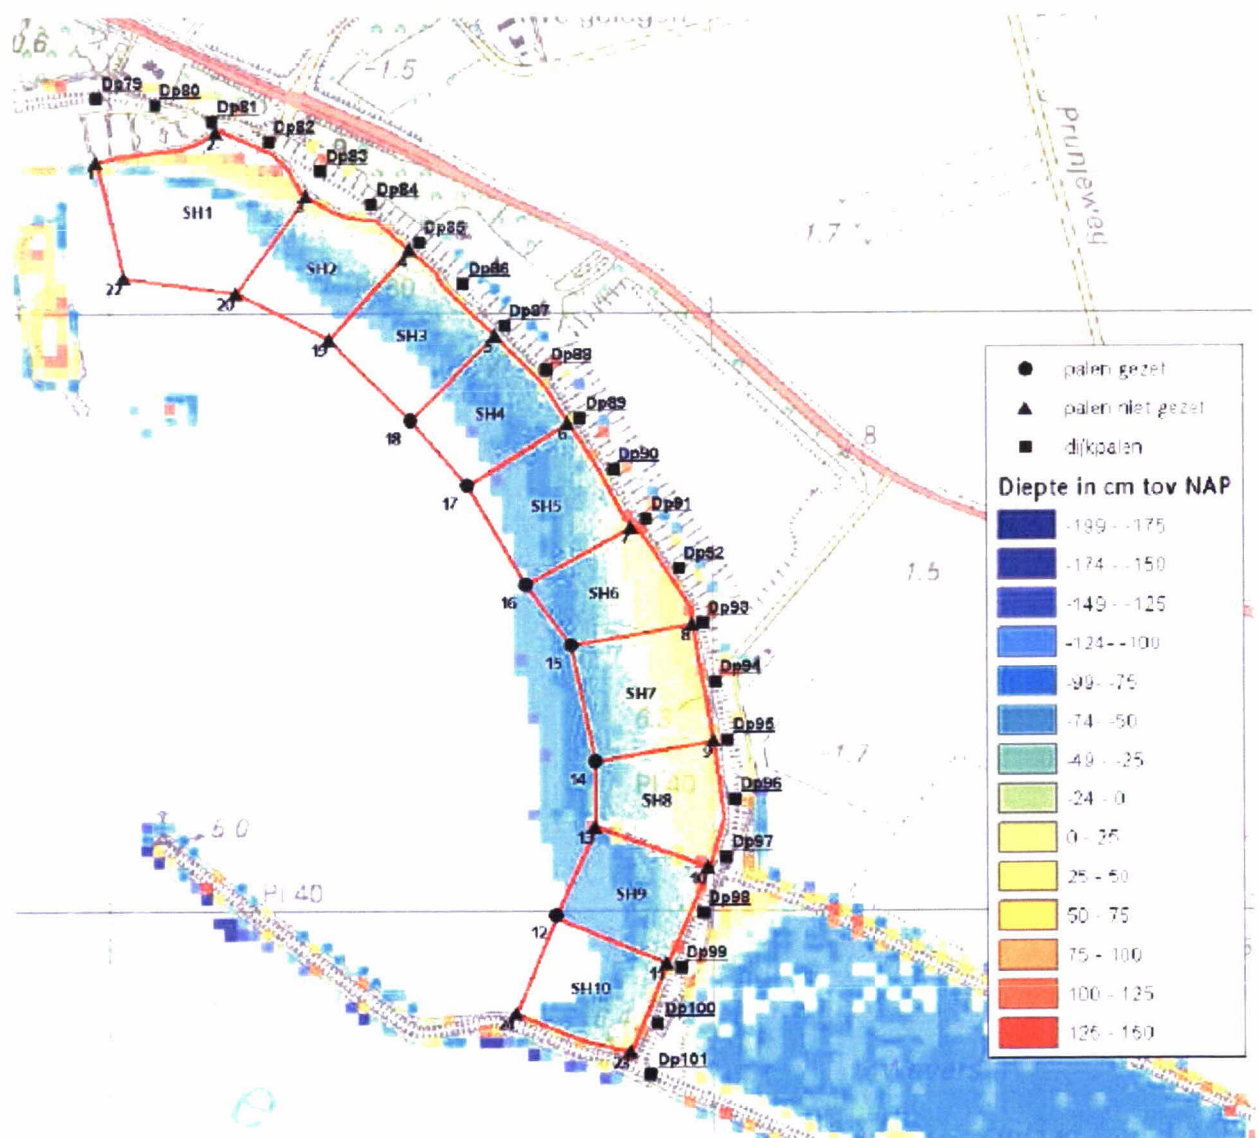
0,6
-1,5
Prunjeweg
1,7
Dp79
Dp80
Dp81
Dp82
Dp83
Dp84
Dp85
Dp86
Dp87
Dp88
Dp89
Dp90
Dp91
Dp92
Dp93
Dp94
Dp95
Dp96
Dp97
Dp98
Dp99
Dp100
Dp101
SH1
SH2
SH3
SH4
SH5
SH6
SH7
SH8
SH9
SH10
2
3
4
5
6
7
8
9
10
11
12
13
14
15
16
17
18
19
20
21
22
23
8
1,5
1,7
6,5
Pl 40
-6,0
Pl 40

palen gezet
palen niet gezet
dijkpalen
Diepte in cm tov NAP
-199 - -175
-174 - -150
-149 - -125
-124 - -100
-99 - -75
-74 - -50
-49 - -25
-24 - 0
0 - 25
25 - 50
50 - 75
75 - 100
100 - 125
125 - 150